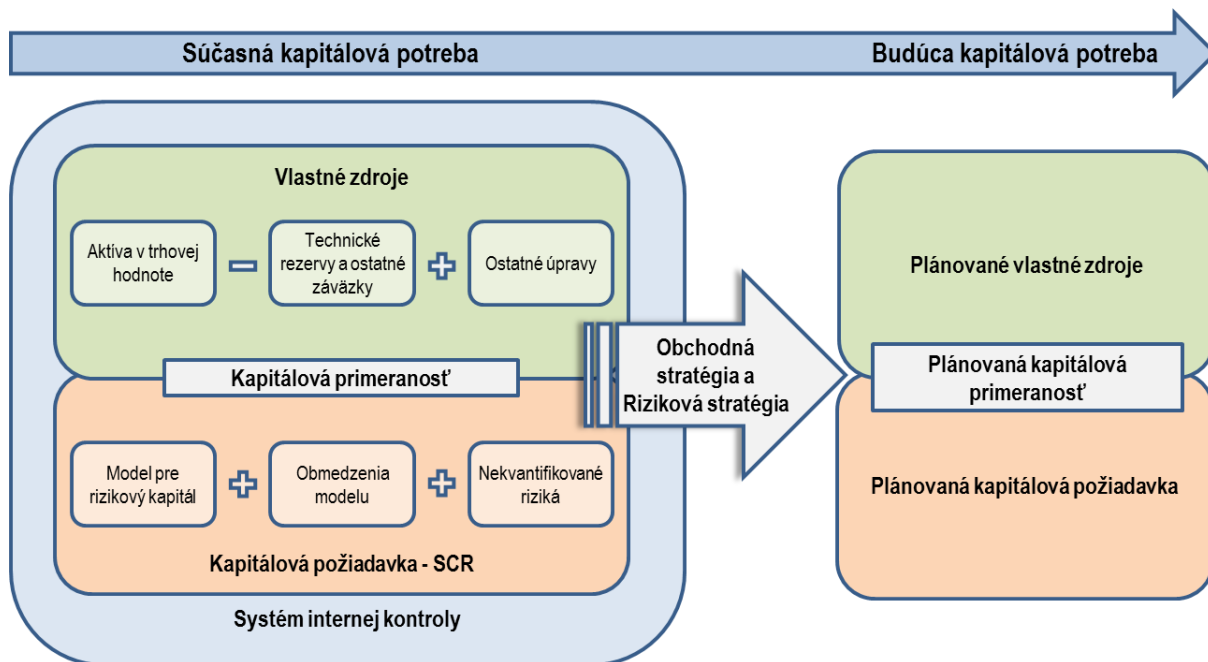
Súčasná kapitálová potreba

Budúca kapitálová potreba

Vlastné zdroje

Aktíva v trhovej hodnote

−

Technické rezervy a ostatné záväzky

+

Ostatné úpravy

Kapitálová primeranosť

Model pre rizikový kapitál

+

Obmedzenia modelu

+

Nekvantifikované riziká

Kapitálová požiadavka - SCR

Systém internej kontroly

Obchodná stratégia a Riziková stratégia

Plánované vlastné zdroje

Plánovaná kapitálová primeranosť

Plánovaná kapitálová požiadavka